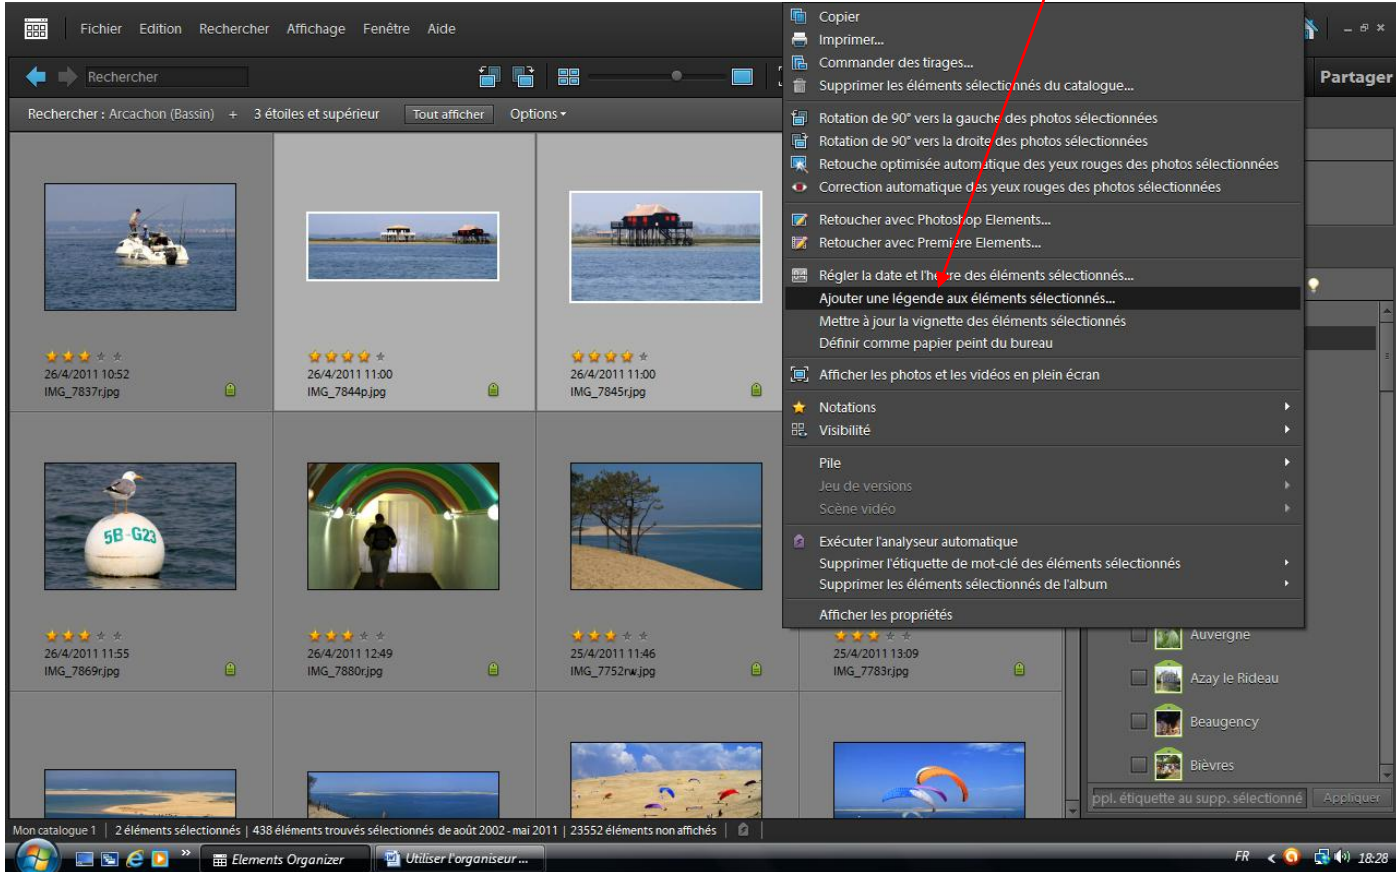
Fichier Edition Rechercher Affichage Fenêtre Aide

Rechercher

Partager

Rechercher : Arcachon (Bassin) + 3 étoiles et supérieur Tout afficher Options

Copier
Imprimer...
Commander des tirages...
Supprimer les éléments sélectionnés du catalogue...
Rotation de 90° vers la gauche des photos sélectionnées
Rotation de 90° vers la droite des photos sélectionnées
Retouche optimisée automatique des yeux rouges des photos sélectionnées
Correction automatique des yeux rouges des photos sélectionnées
Retoucher avec Photoshop Elements...
Retoucher avec Premiere Elements...
Régler la date et l'heure des éléments sélectionnés...
Ajouter une légende aux éléments sélectionnés...
Mettre à jour la vignette des éléments sélectionnés
Définir comme papier peint du bureau
Afficher les photos et les vidéos en plein écran
Notations
Visibilité
Pile
Jeu de versions
Scène vidéo
Exécuter l'analyseur automatique
Supprimer l'étiquette de mot-clé des éléments sélectionnés
Supprimer les éléments sélectionnés de l'album
Afficher les propriétés

26/4/2011 10:52
IMG_7837r.jpg
26/4/2011 11:00
IMG_7844p.jpg
26/4/2011 11:00
IMG_7845r.jpg
26/4/2011 11:55
IMG_7869r.jpg
26/4/2011 12:49
IMG_7880r.jpg
25/4/2011 11:46
IMG_7752rw.jpg
25/4/2011 13:09
IMG_7783r.jpg

5B-G23

Auvergne
Azay le Rideau
Beaugency
Bièvres
ppl. étiquette au supp. sélectionné Appliquer

Mon catalogue 1 | 2 éléments sélectionnés | 438 éléments trouvés sélectionnés de août 2002 - mai 2011 | 23552 éléments non affichés

Elements Organizer
Utiliser l'organiseur ...
FR 18:28